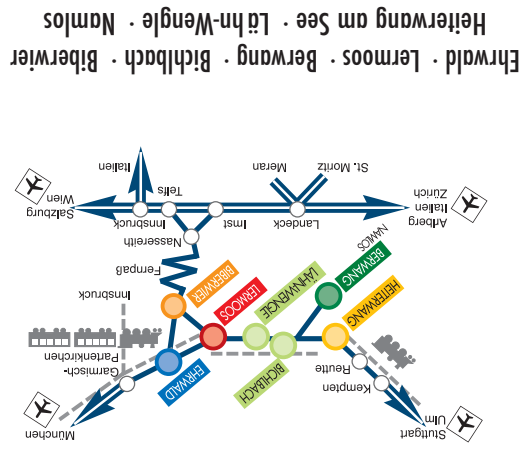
Ehrwald · Lermoos · Berwang · Bichlbach · Biberwier
Heiterwang am See · Lähn-Wengle · Namlos

Italien
St. Moritz
Meran
Salzburg
Wien
Telfs
Innsbruck
Imst
Landeck
Arlberg
Italien
Zürich
Nassereith
Fernpaß
Innsbruck
BIBERWIER
LERMOOS
LÄHN-WENGLE
BERWANG
NAMLOS
HEITERWANG
Garmisch-
Partenkirchen
EHRWALD
BICHLBACH
Reutte
Kempten
München
Stuttgart
Ulm